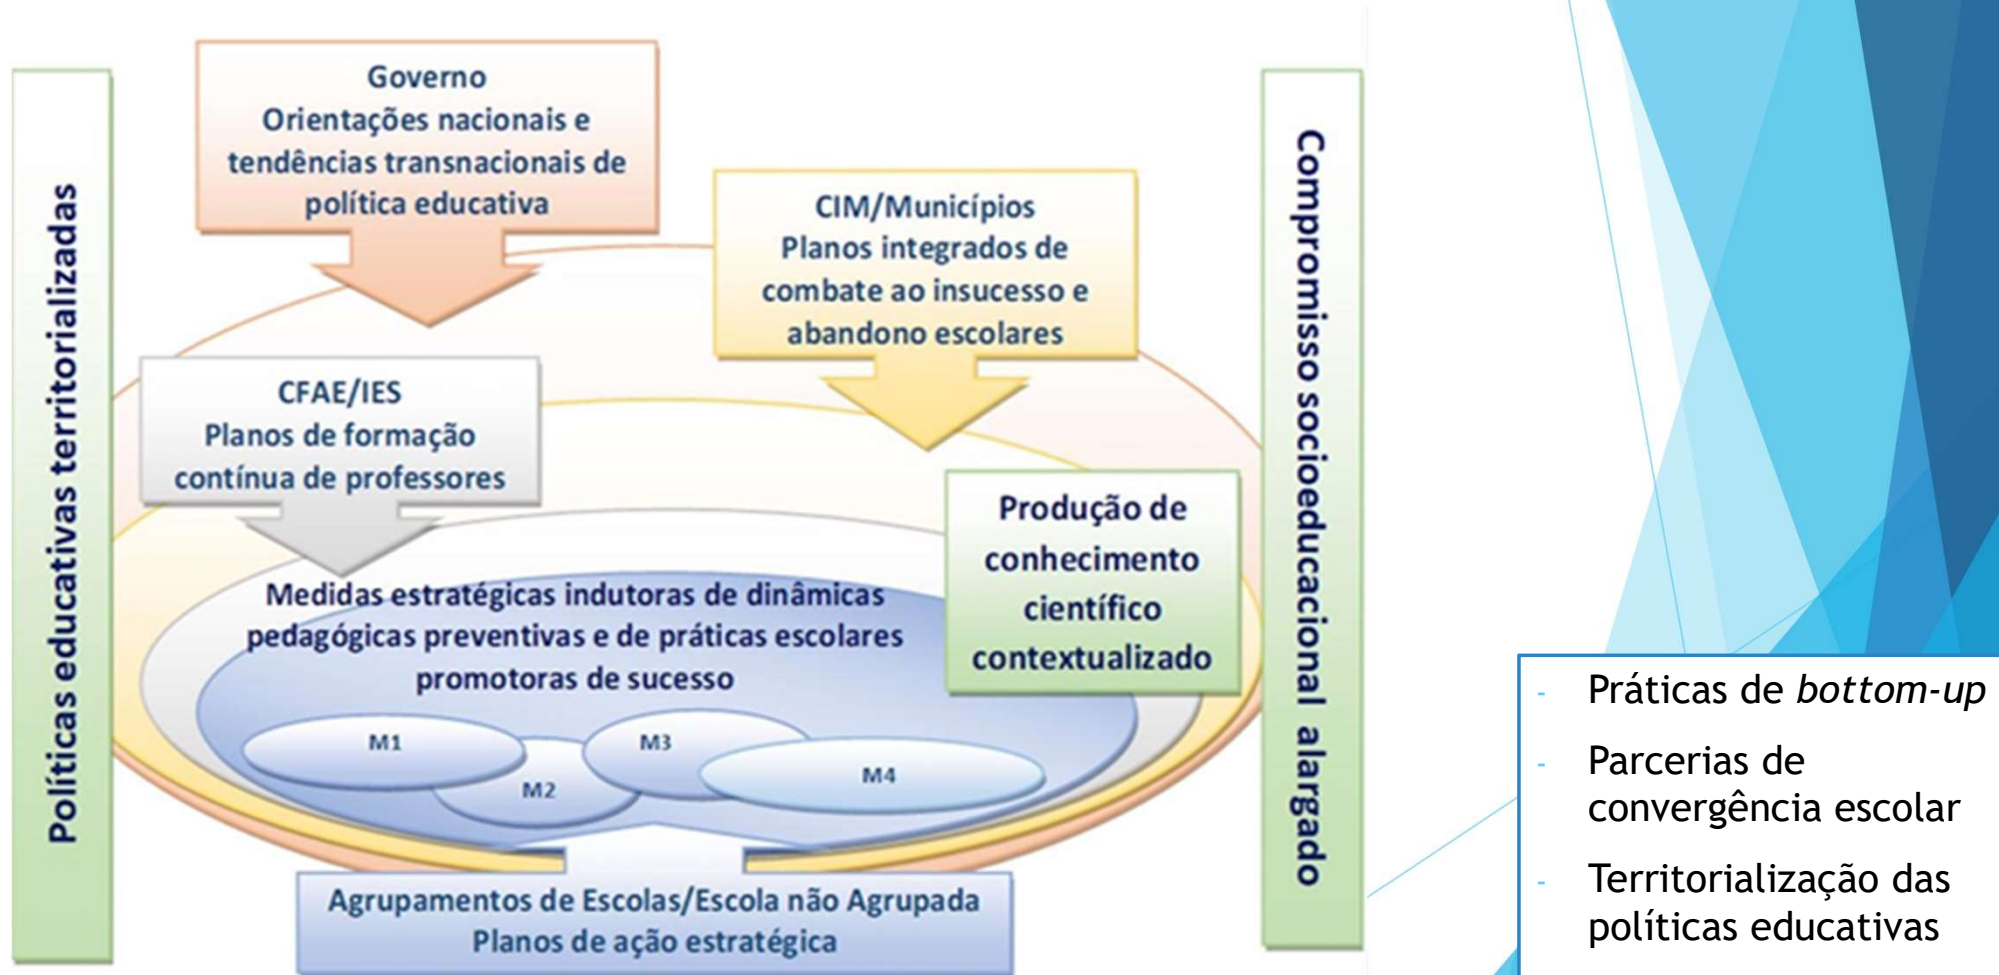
Políticas educativas territorializadas

Governo
Orientações nacionais e tendências transnacionais de política educativa

CIM/Municípios
Planos integrados de combate ao insucesso e abandono escolares

CFAE/IES
Planos de formação contínua de professores

Produção de conhecimento científico contextualizado

Medidas estratégicas indutoras de dinâmicas pedagógicas preventivas e de práticas escolares promotoras de sucesso

M1

M2

M3

M4

Agrupamentos de Escolas/Escola não Agrupada
Planos de ação estratégica

Compromisso socioeducacional alargado

- Práticas de *bottom-up*
- Parcerias de convergência escolar
- Territorialização das políticas educativas